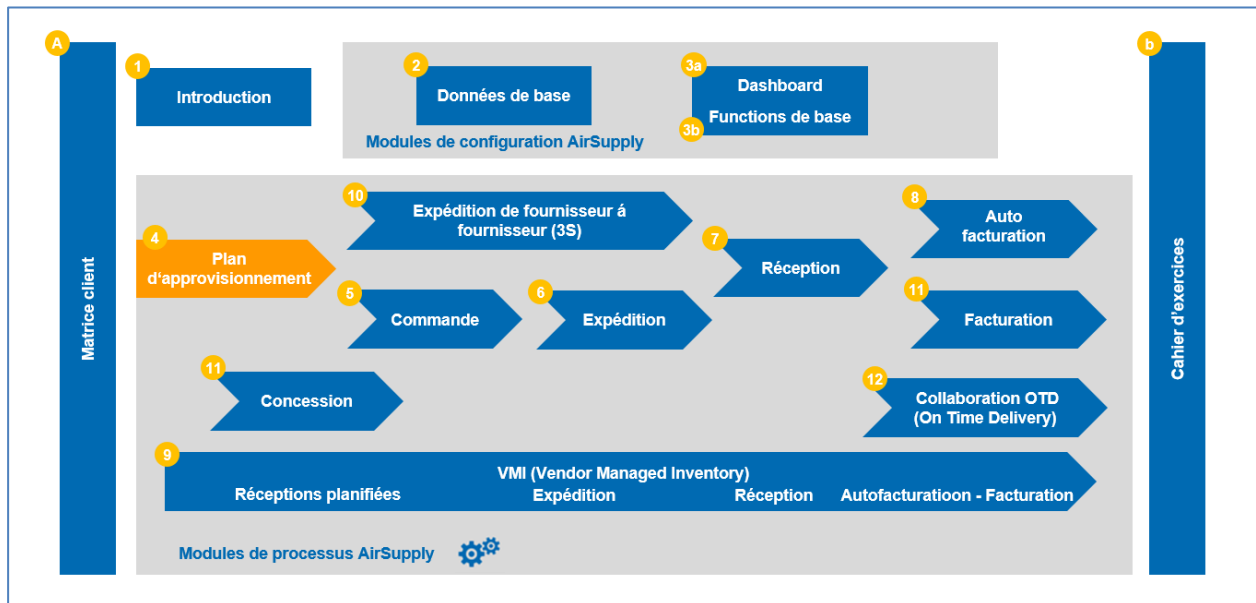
A

Matrice client

1

Introduction

2

Données de base

3a

Dashboard

3b

Functions de base

Modules de configuration AirSupply

b

Cahier d'exercices

10

Expédition de fournisseur á fournisseur (3S)

7

Réception

8

Auto facturation

4

Plan d'approvisionnement

5

Commande

6

Expédition

11

Facturation

11

Concession

12

Collaboration OTD (On Time Delivery)

9

VMI (Vendor Managed Inventory)

Réceptions planifiées

Expédition

Réception

Autofacturatioon - Facturation

Modules de processus AirSupply